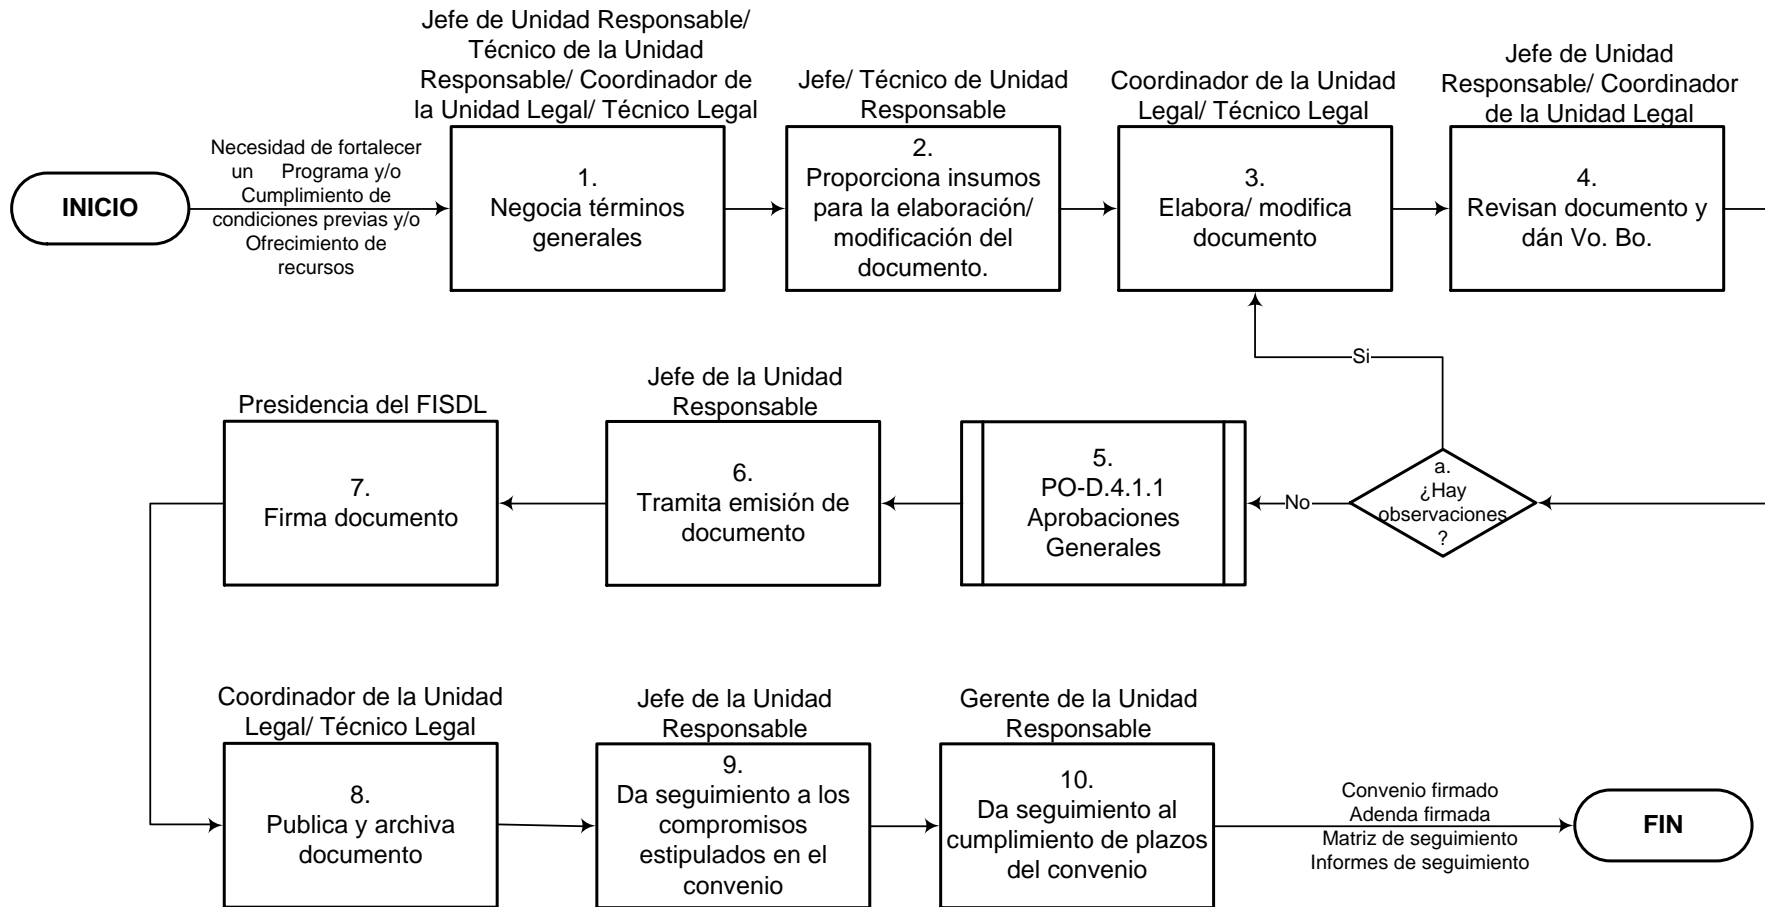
INICIO

Necesidad de fortalecer un Programa y/o Cumplimiento de condiciones previas y/o Ofrecimiento de recursos

Jefe de Unidad Responsable/ Técnico de la Unidad Responsable/ Coordinador de la Unidad Legal/ Técnico Legal

1.
Negocia términos generales

Jefe/ Técnico de Unidad Responsable

2.
Proporciona insumos para la elaboración/ modificación del documento.

Coordinador de la Unidad Legal/ Técnico Legal

3.
Elabora/ modifica documento

Jefe de Unidad Responsable/ Coordinador de la Unidad Legal

4.
Revisan documento y dán Vo. Bo.

Si

a.
¿Hay observaciones?

No

5.
PO-D.4.1.1
Aprobaciones Generales

Jefe de la Unidad Responsable

6.
Tramita emisión de documento

Presidencia del FISDL

7.
Firma documento

Coordinador de la Unidad Legal/ Técnico Legal

8.
Publica y archiva documento

Jefe de la Unidad Responsable

9.
Da seguimiento a los compromisos estipulados en el convenio

Gerente de la Unidad Responsable

10.
Da seguimiento al cumplimiento de plazos del convenio

Convenio firmado
Adenda firmada
Matriz de seguimiento
Informes de seguimiento

FIN